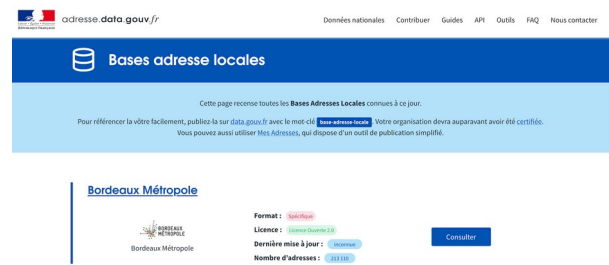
adresse.data.gouv.fr

Données nationales Contribuer Guides API Outils FAQ Nous contacter

Bases adresse locales

Cette page recense toutes les Bases Adresses Locales connues à ce jour.

Pour référencer la vôtre facilement, publiez-la sur data.gouv.fr avec le mot-clé base-adresse-locale Votre organisation devra auparavant avoir été certifiée. Vous pouvez aussi utiliser Mes Adresses, qui dispose d'un outil de publication simplifié.

Bordeaux Métropole

BORDEAUX MÉTROPOLE

Bordeaux Métropole

Format : Spécifique

Licence : Licence Ouverte 2.0

Dernière mise à jour : Inconnue

Nombre d'adresses : 213 110

Consulter